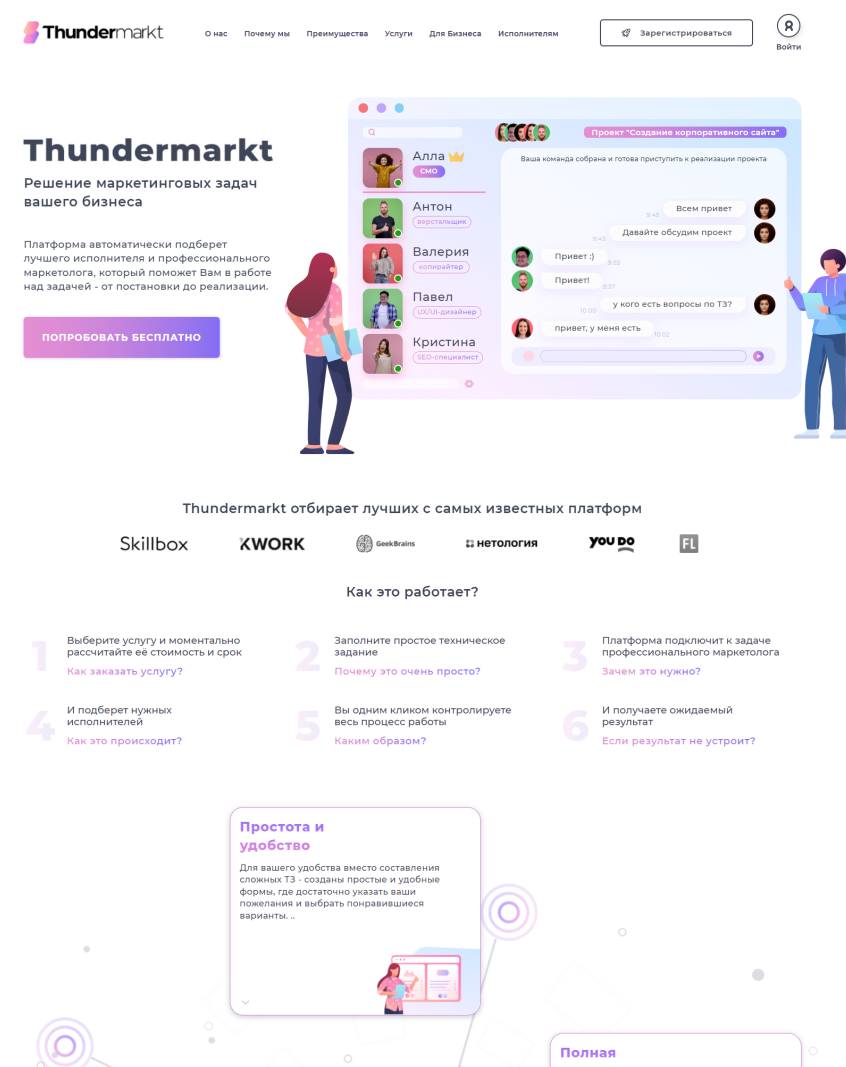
Thundermarkt

О нас Почему мы Преимущества Услуги Для Бизнеса Исполнителям

Зарегистрироваться

Войти

Thundermarkt

Решение маркетинговых задач вашего бизнеса

Платформа автоматически подберет лучшего исполнителя и профессионального маркетолога, который поможет Вам в работе над задачей - от постановки до реализации.

ПОПРОБОВАТЬ БЕСПЛАТНО

Алла
CMO
Антон
верстальщик
Валерия
копирайтер
Павел
UX/UI-дизайнер
Кристина
SEO-специалист

Проект "Создание корпоративного сайта"

Ваша команда собрана и готова приступить к реализации проекта

9:45 Всем привет
9:45 Давайте обсудим проект
Привет :) 9:55
Привет! 9:57
у кого есть вопросы по ТЗ?
привет, у меня есть 10:02

Thundermarkt отбирает лучших с самых известных платформ

Skillbox KWORK GeekBrains нетология YOUDO FL

Как это работает?

1 Выберите услугу и моментально рассчитайте её стоимость и срок
Как заказать услугу?

2 Заполните простое техническое задание
Почему это очень просто?

3 Платформа подключит к задаче профессионального маркетолога
Зачем это нужно?

4 И подберет нужных исполнителей
Как это происходит?

5 Вы одним кликом контролируете весь процесс работы
Каким образом?

6 И получаете ожидаемый результат
Если результат не устроит?

Простота и удобство

Для вашего удобства вместо составления сложных ТЗ - созданы простые и удобные формы, где достаточно указать ваши пожелания и выбрать понравившиеся варианты. ..

Полная